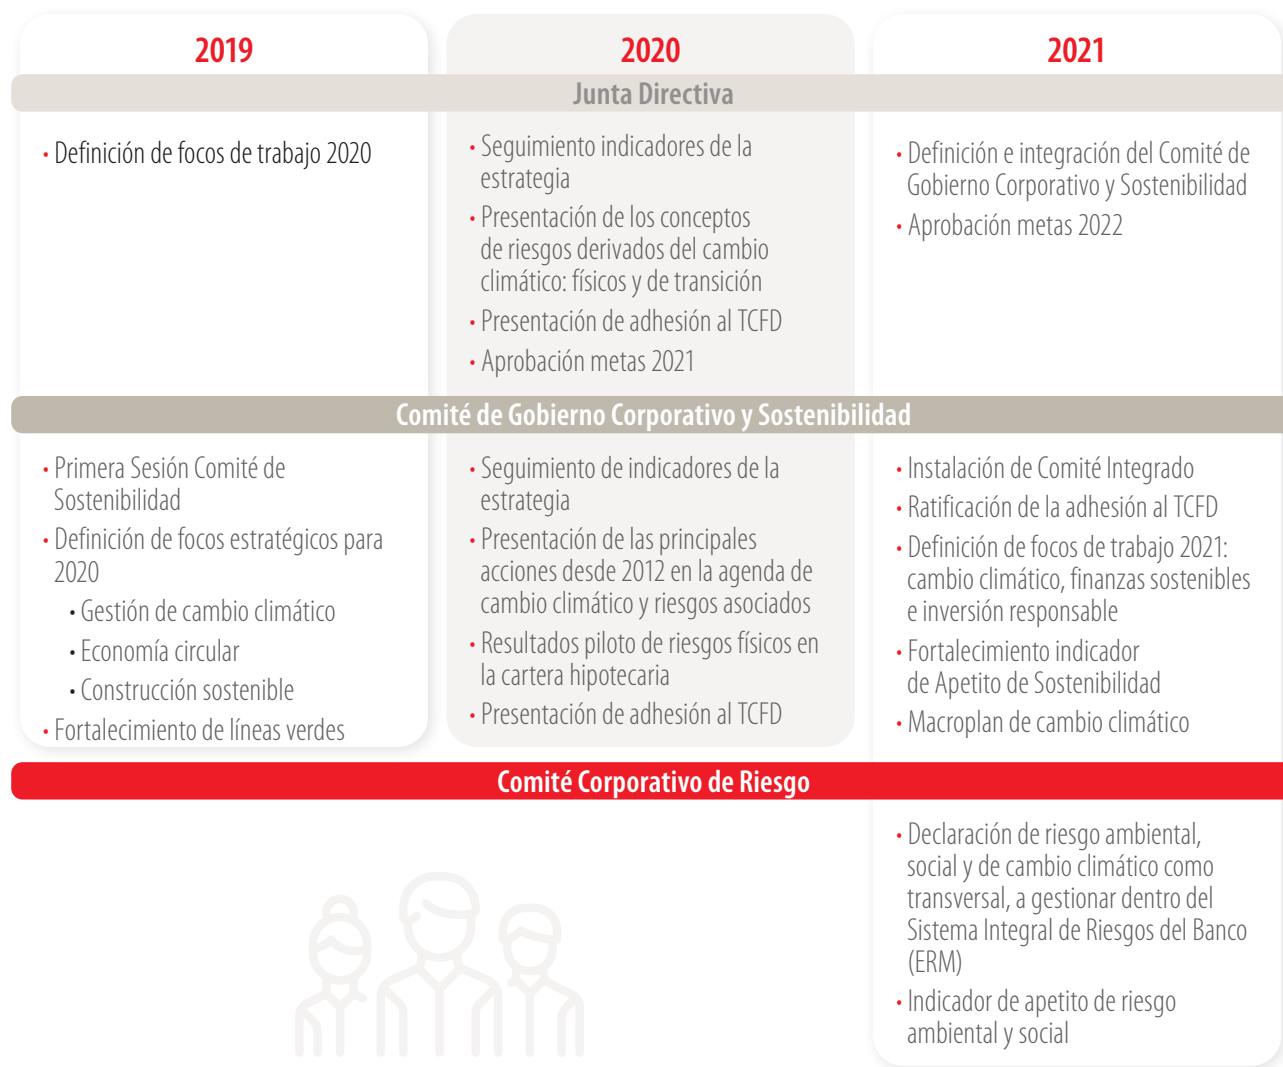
| 2019 | 2020 | 2021 |
|---|---|---|
| **Junta Directiva** | | |
| • Definición de focos de trabajo 2020 | • Seguimiento indicadores de la estrategia<br>• Presentación de los conceptos de riesgos derivados del cambio climático: físicos y de transición<br>• Presentación de adhesión al TCFD<br>• Aprobación metas 2021 | • Definición e integración del Comité de Gobierno Corporativo y Sostenibilidad<br>• Aprobación metas 2022 |
| **Comité de Gobierno Corporativo y Sostenibilidad** | | |
| • Primera Sesión Comité de Sostenibilidad<br>• Definición de focos estratégicos para 2020<br>• Gestión de cambio climático<br>• Economía circular<br>• Construcción sostenible<br>• Fortalecimiento de líneas verdes | • Seguimiento de indicadores de la estrategia<br>• Presentación de las principales acciones desde 2012 en la agenda de cambio climático y riesgos asociados<br>• Resultados piloto de riesgos físicos en la cartera hipotecaria<br>• Presentación de adhesión al TCFD | • Instalación de Comité Integrado<br>• Ratificación de la adhesión al TCFD<br>• Definición de focos de trabajo 2021: cambio climático, finanzas sostenibles e inversión responsable<br>• Fortalecimiento indicador de Apetito de Sostenibilidad<br>• Macroplan de cambio climático |
| **Comité Corporativo de Riesgo** | | |
| | | • Declaración de riesgo ambiental, social y de cambio climático como transversal, a gestionar dentro del Sistema Integral de Riesgos del Banco (ERM)<br>• Indicador de apetito de riesgo ambiental y social |